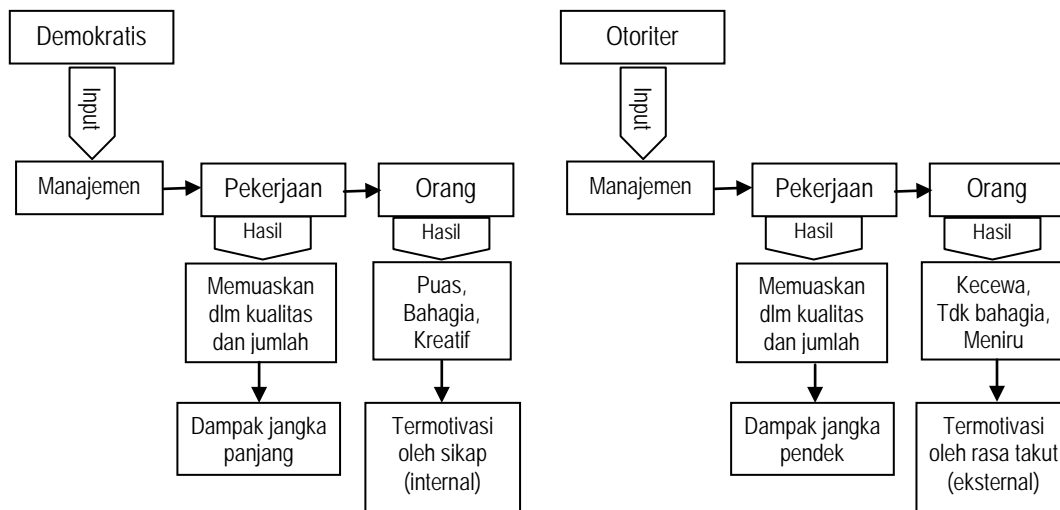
Demokratis

Input

Manajemen

Pekerjaan

Hasil

Memuaskan dlm kualitas dan jumlah

Dampak jangka panjang

Orang

Hasil

Puas, Bahagia, Kreatif

Termotivasi oleh sikap (internal)

Otoriter

Input

Manajemen

Pekerjaan

Hasil

Memuaskan dlm kualitas dan jumlah

Dampak jangka pendek

Orang

Hasil

Kecewa, Tdk bahagia, Meniru

Termotivasi oleh rasa takut (eksternal)